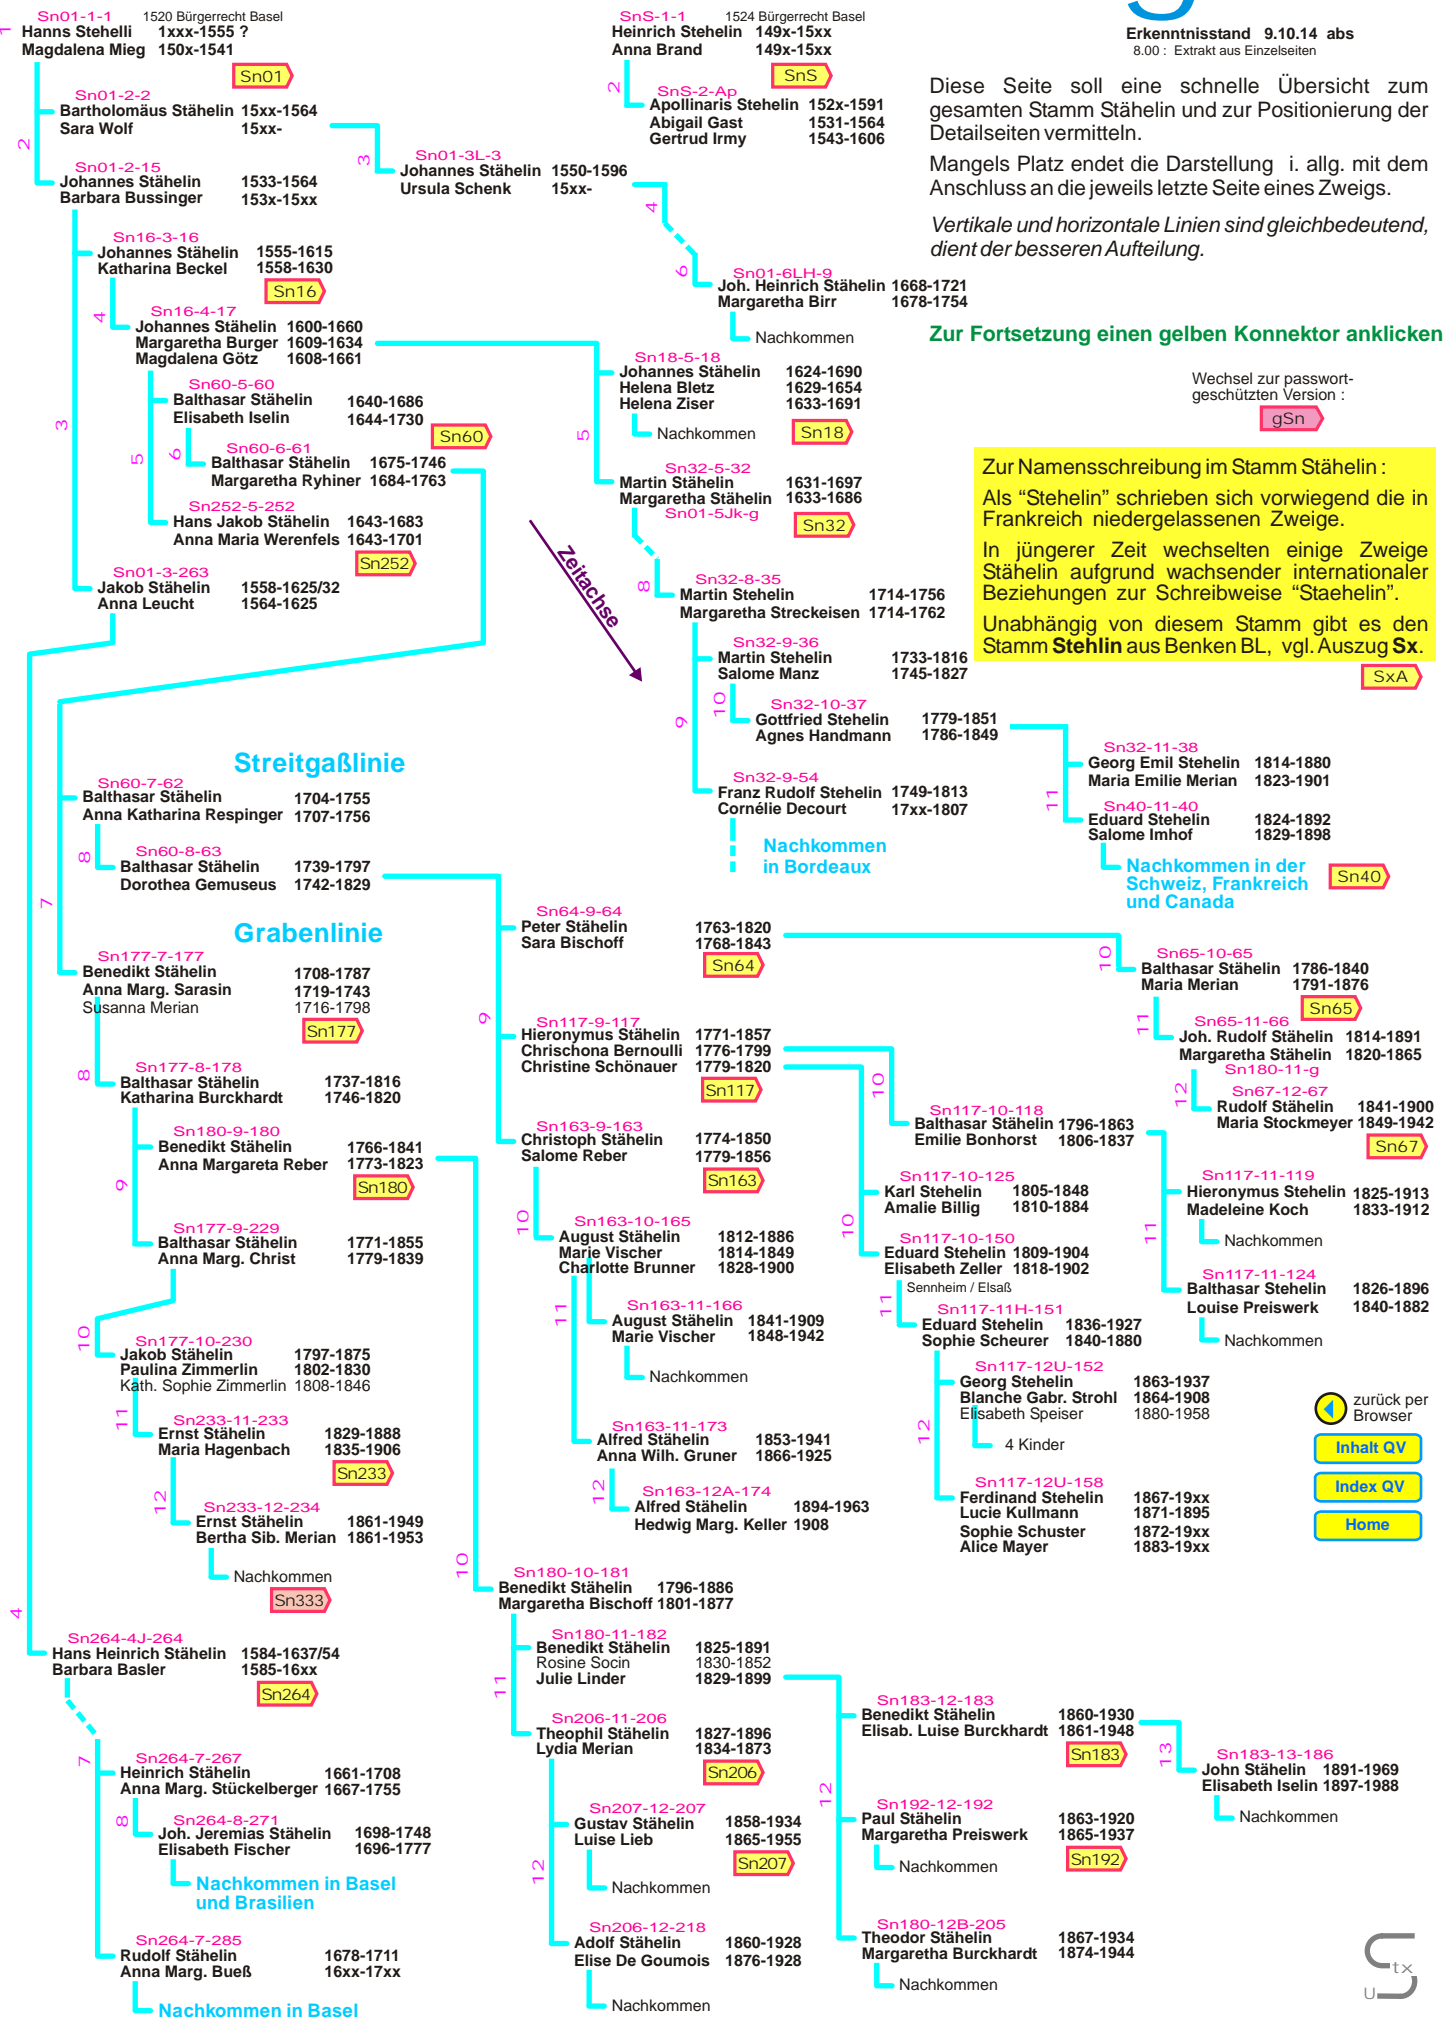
Sn01-1-1 1520 Bürgerrecht Basel
Hanns Stehelli 1xxx-1555 ?
Magdalena Mieg 150x-1541
Sn01

SnS-1-1 1524 Bürgerrecht Basel
Heinrich Stehelin 149x-15xx
Anna Brand 149x-15xx
SnS

Erkenntnisstand 9.10.14 abs
8.00 : Extrakt aus Einzelseiten

Diese Seite soll eine schnelle Übersicht zum gesamten Stamm Stähelin und zur Positionierung der Detailseiten vermitteln.

Mangels Platz endet die Darstellung i. allg. mit dem Anschluss an die jeweils letzte Seite eines Zweigs.

Vertikale und horizontale Linien sind gleichbedeutend, dient der besseren Aufteilung.

Zur Fortsetzung einen gelben Konnektor anklicken

Wechsel zur passwort-geschützten Version :
gSn

Zur Namensschreibung im Stamm Stähelin :

Als “Stehelin” schrieben sich vorwiegend die in Frankreich niedergelassenen Zweige.

In jüngerer Zeit wechselten einige Zweige Stähelin aufgrund wachsender internationaler Beziehungen zur Schreibweise “Staehelin”.

Unabhängig von diesem Stamm gibt es den Stamm **Stehlin** aus Benken BL, vgl. Auszug **Sx**.
SxA

2
Sn01-2-2
Bartholomäus Stähelin 15xx-1564
Sara Wolf 15xx-

SnS-2-Ap
Apollinaris Stehelin 152x-1591
Abigail Gast 1531-1564
Gertrud Irmy 1543-1606

3
Sn01-3L-3
Johannes Stähelin 1550-1596
Ursula Schenk 15xx-

Sn01-2-15
Johannes Stähelin 1533-1564
Barbara Bussinger 153x-15xx

4
6
Sn01-6LH-9
Joh. Heinrich Stähelin 1668-1721
Margaretha Birr 1678-1754
Nachkommen

Sn16-3-16
Johannes Stähelin 1555-1615
Katharina Beckel 1558-1630
Sn16

4
Sn16-4-17
Johannes Stähelin 1600-1660
Margaretha Burger 1609-1634
Magdalena Götz 1608-1661

5
Sn18-5-18
Johannes Stähelin 1624-1690
Helena Bletz 1629-1654
Helena Ziser 1633-1691
Nachkommen
Sn18

Sn60-5-60
Balthasar Stähelin 1640-1686
Elisabeth Iselin 1644-1730
Sn60

6
Sn60-6-61
Balthasar Stähelin 1675-1746
Margaretha Ryhiner 1684-1763

3
5
Sn252-5-252
Hans Jakob Stähelin 1643-1683
Anna Maria Werenfels 1643-1701
Sn252

Sn32-5-32
Martin Stähelin 1631-1697
Margaretha Stähelin 1633-1686
Sn01-5Jk-g
Sn32

Zeitachse

Sn01-3-263
Jakob Stähelin 1558-1625/32
Anna Leucht 1564-1625

8
Sn32-8-35
Martin Stehelin 1714-1756
Margaretha Streckeisen 1714-1762

Sn32-9-36
Martin Stehelin 1733-1816
Salome Manz 1745-1827

9
10
Sn32-10-37
Gottfried Stehelin 1779-1851
Agnes Handmann 1786-1849

Streitgaßlinie

Sn60-7-62
Balthasar Stähelin 1704-1755
Anna Katharina Respinger 1707-1756

Sn32-9-54
Franz Rudolf Stehelin 1749-1813
Cornélie Decourt 17xx-1807

Nachkommen in Bordeaux

11
Sn32-11-38
Georg Emil Stehelin 1814-1880
Maria Emilie Merian 1823-1901

Sn40-11-40
Eduard Stehelin 1824-1892
Salome Imhof 1829-1898

Nachkommen in der Schweiz, Frankreich und Canada
Sn40

8
Sn60-8-63
Balthasar Stähelin 1739-1797
Dorothea Gemuseus 1742-1829

7
Grabenlinie

Sn64-9-64
Peter Stähelin 1763-1820
Sara Bischoff 1768-1843
Sn64

10
Sn65-10-65
Balthasar Stähelin 1786-1840
Maria Merian 1791-1876
Sn65

Sn177-7-177
Benedikt Stähelin 1708-1787
Anna Marg. Sarasin 1719-1743
Susanna Merian 1716-1798
Sn177

9
Sn117-9-117
Hieronymus Stähelin 1771-1857
Chrischona Bernoulli 1776-1799
Christine Schönauer 1779-1820
Sn117

11
Sn65-11-66
Joh. Rudolf Stähelin 1814-1891
Margaretha Stähelin 1820-1865
Sn180-11-g

12
Sn67-12-67
Rudolf Stähelin 1841-1900
Maria Stockmeyer 1849-1942
Sn67

8
Sn177-8-178
Balthasar Stähelin 1737-1816
Katharina Burckhardt 1746-1820

10
Sn117-10-118
Balthasar Stähelin 1796-1863
Emilie Bonhorst 1806-1837

Sn180-9-180
Benedikt Stähelin 1766-1841
Anna Margareta Reber 1773-1823
Sn180

Sn163-9-163
Christoph Stähelin 1774-1850
Salome Reber 1779-1856
Sn163

9
Sn117-10-125
Karl Stehelin 1805-1848
Amalie Billig 1810-1884

Sn117-11-119
Hieronymus Stehelin 1825-1913
Madeleine Koch 1833-1912
Nachkommen

10
Sn163-10-165
August Stähelin 1812-1886
Marie Vischer 1814-1849
Charlotte Brunner 1828-1900

10
Sn117-10-150
Eduard Stehelin 1809-1904
Elisabeth Zeller 1818-1902
Sennheim / Elsaß

11
Sn117-11-124
Balthasar Stehelin 1826-1896
Louise Preiswerk 1840-1882
Nachkommen

Sn177-9-229
Balthasar Stähelin 1771-1855
Anna Marg. Christ 1779-1839

11
Sn163-11-166
August Stähelin 1841-1909
Marie Vischer 1848-1942
Nachkommen

11
Sn117-11H-151
Eduard Stehelin 1836-1927
Sophie Scheurer 1840-1880

10
Sn177-10-230
Jakob Stähelin 1797-1875
Paulina Zimmerlin 1802-1830
Kath. Sophie Zimmerlin 1808-1846

12
Sn117-12U-152
Georg Stehelin 1863-1937
Blanche Gabr. Strohl 1864-1908
Elisabeth Speiser 1880-1958
4 Kinder

zurück per Browser
Inhalt QV
Index QV
Home

11
Sn233-11-233
Ernst Stähelin 1829-1888
Maria Hagenbach 1835-1906
Sn233

Sn163-11-173
Alfred Stähelin 1853-1941
Anna Wilh. Gruner 1866-1925

12
Sn163-12A-174
Alfred Stähelin 1894-1963
Hedwig Marg. Keller 1908

Sn117-12U-158
Ferdinand Stehelin 1867-19xx
Lucie Kullmann 1871-1895
Sophie Schuster 1872-19xx
Alice Mayer 1883-19xx

12
Sn233-12-234
Ernst Stähelin 1861-1949
Bertha Sib. Merian 1861-1953
Nachkommen
Sn333

10
Sn180-10-181
Benedikt Stähelin 1796-1886
Margaretha Bischoff 1801-1877

4
Sn264-4J-264
Hans Heinrich Stähelin 1584-1637/54
Barbara Basler 1585-16xx
Sn264

11
Sn180-11-182
Benedikt Stähelin 1825-1891
Rosine Socin 1830-1852
Julie Linder 1829-1899

Sn183-12-183
Benedikt Stähelin 1860-1930
Elisab. Luise Burckhardt 1861-1948
Sn183

13
Sn183-13-186
John Stähelin 1891-1969
Elisabeth Iselin 1897-1988
Nachkommen

7
Sn264-7-267
Heinrich Stähelin 1661-1708
Anna Marg. Stückelberger 1667-1755

Sn206-11-206
Theophil Stähelin 1827-1896
Lydia Merian 1834-1873
Sn206

12
Sn192-12-192
Paul Stähelin 1863-1920
Margaretha Preiswerk 1865-1937
Nachkommen
Sn192

8
Sn264-8-271
Joh. Jeremias Stähelin 1698-1748
Elisabeth Fischer 1696-1777

Sn207-12-207
Gustav Stähelin 1858-1934
Luise Lieb 1865-1955
Sn207
Nachkommen

Nachkommen in Basel und Brasilien

12
Sn180-12B-205
Theodor Stähelin 1867-1934
Margaretha Burckhardt 1874-1944
Nachkommen

Sn206-12-218
Adolf Stähelin 1860-1928
Elise De Goumois 1876-1928
Nachkommen

Sn264-7-285
Rudolf Stähelin 1678-1711
Anna Marg. Bueß 16xx-17xx

Nachkommen in Basel